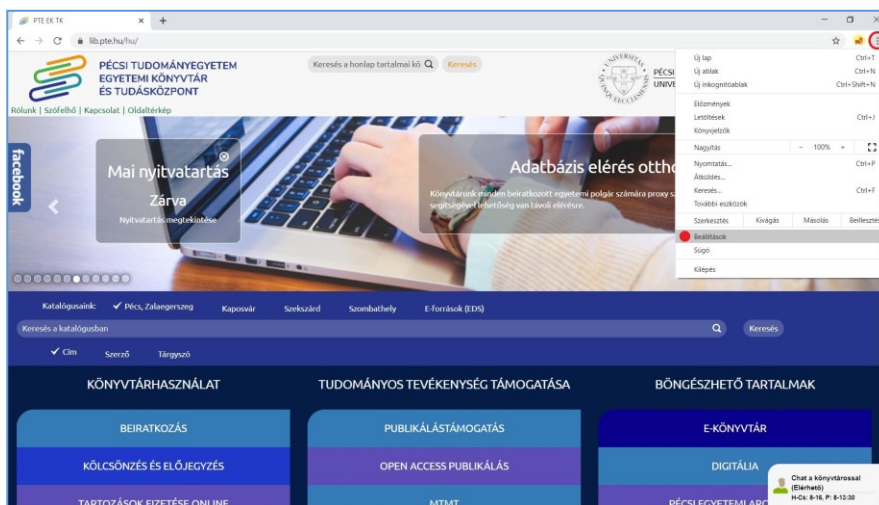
PTE EK TK × +

lib.pte.hu/hu/

PÉCSI TUDOMÁNYEGYETEM EGYETEMI KÖNYVTÁR ÉS TUDÁSKÖZPONT

Keresés a honlap tartalmai kö Keresés

PÉCSI UNIVE

Rólunk | Szófelhő | Kapcsolat | Oldaltérkép

facebook

Mai nyitvatartás

Zárva

Nyitvatartás megtekintése

Adatbázis elérés otth

Könyvtárunk minden beiratkozott egyetemi polgár számára proxy s segítségével lehetőség van távoli elérésre.

Új lap Ctrl+T
Új ablak Ctrl+N
Új inkognitóablak Ctrl+Shift+N
Előzmények
Letöltések Ctrl+J
Könyvjelzők
Nagyítás − 100% +
Nyomtatás... Ctrl+P
Átküldés...
Keresés... Ctrl+F
További eszközök
Szerkesztés Kivágás Másolás Beillesztés
Beállítások
Súgó
Kilépés

Katalógusaink: ✓ Pécs, Zalaegerszeg Kaposvár Szekszárd Szombathely E-források (EDS)

Keresés a katalógusban Keresés

✓ Cím Szerző Tárgyszó

KÖNYVTÁRHASZNÁLAT

TUDOMÁNYOS TEVÉKENYSÉG TÁMOGATÁSA

BÖNGÉSZHETŐ TARTALMAK

BEIRATKOZÁS

PUBLIKÁLÁSTÁMOGATÁS

E-KÖNYVTÁR

KÖLCSÖNZÉS ÉS ELŐJEGYZÉS

OPEN ACCESS PUBLIKÁLÁS

DIGITÁLIA

TARTOZÁSOK FIZETÉSE ONLINE

MTMT

PÉCSI EGYETEMI ARC

Chat a könyvtárossal (Elérhető) H-Cs: 8-16, P: 8-13:30